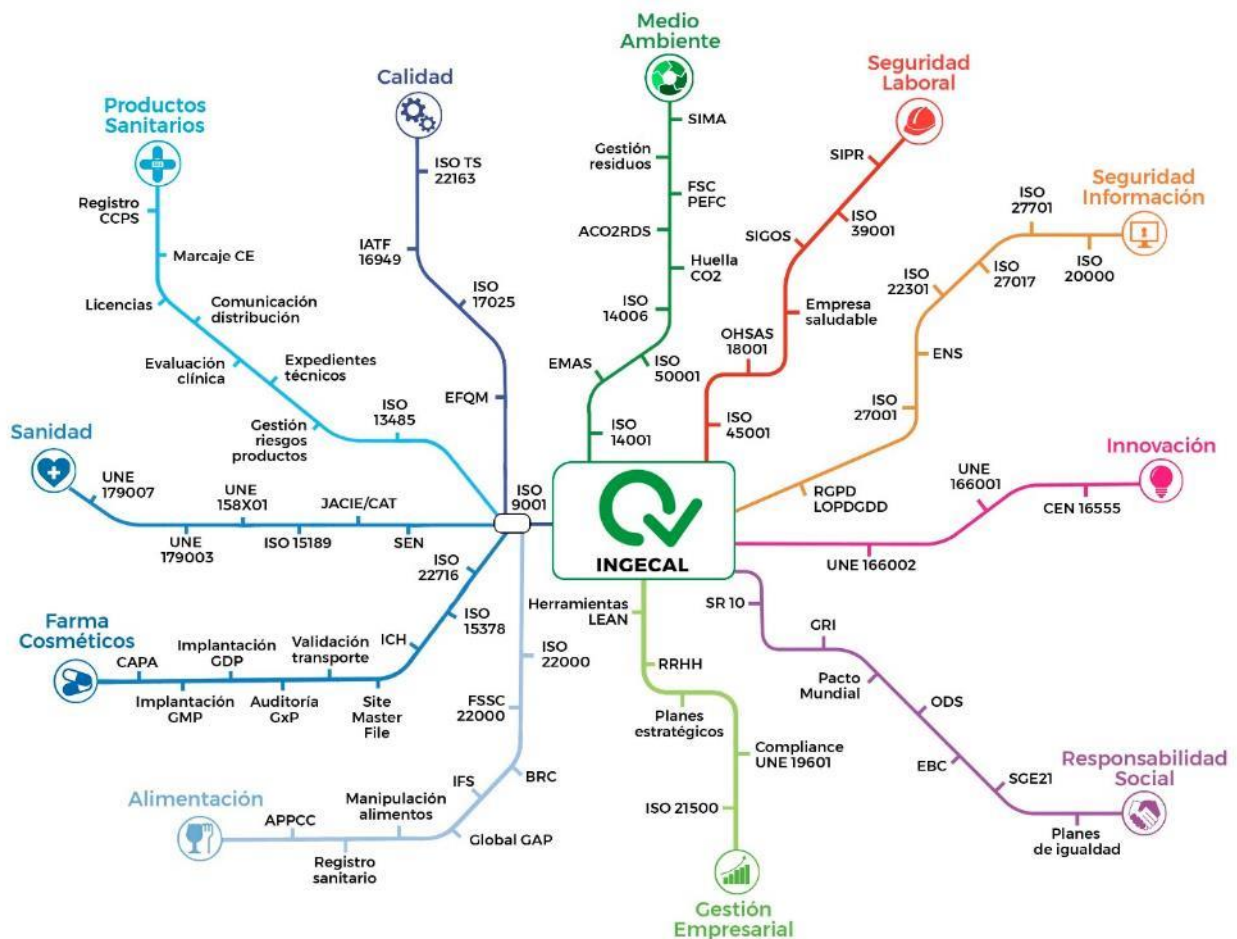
Medio Ambiente

SIMA
Gestión residuos
FSC PEFC
ACO2RDS
Huella CO2
ISO 14006
EMAS
ISO 50001
ISO 14001

Calidad

ISO TS 22163
IATF 16949
ISO 17025
EFQM
ISO 9001

Productos Sanitarios

Registro CCPS
Marcaje CE
Licencias
Comunicación distribución
Evaluación clínica
Expedientes técnicos
Gestión riesgos productos
ISO 13485

Seguridad Laboral

SIPR
ISO 39001
SIGOS
Empresa saludable
OHSAS 18001
ISO 45001

Seguridad Información

ISO 27701
ISO 22301
ISO 27017
ISO 20000
ENS
ISO 27001
RGPD LOPDGDD

Innovación

UNE 166001
CEN 16555
UNE 166002

Sanidad

UNE 179007
UNE 158X01
JACIE/CAT
UNE 179003
ISO 15189
SEN

Farma Cosméticos

ISO 22716
ISO 15378
CAPA
Implantación GDP
Validación transporte
ICH
Implantación GMP
Auditoría GxP
Site Master File

INGECAL

Herramientas LEAN
ISO 22000
FSSC 22000
BRC
IFS
Global GAP

Alimentación

APPCC
Manipulación alimentos
Registro sanitario

RRHH
Planes estratégicos
Compliance UNE 19601
ISO 21500

Gestión Empresarial

SR 10
GRI
Pacto Mundial
ODS
EBC
SGE21
Planes de igualdad

Responsabilidad Social